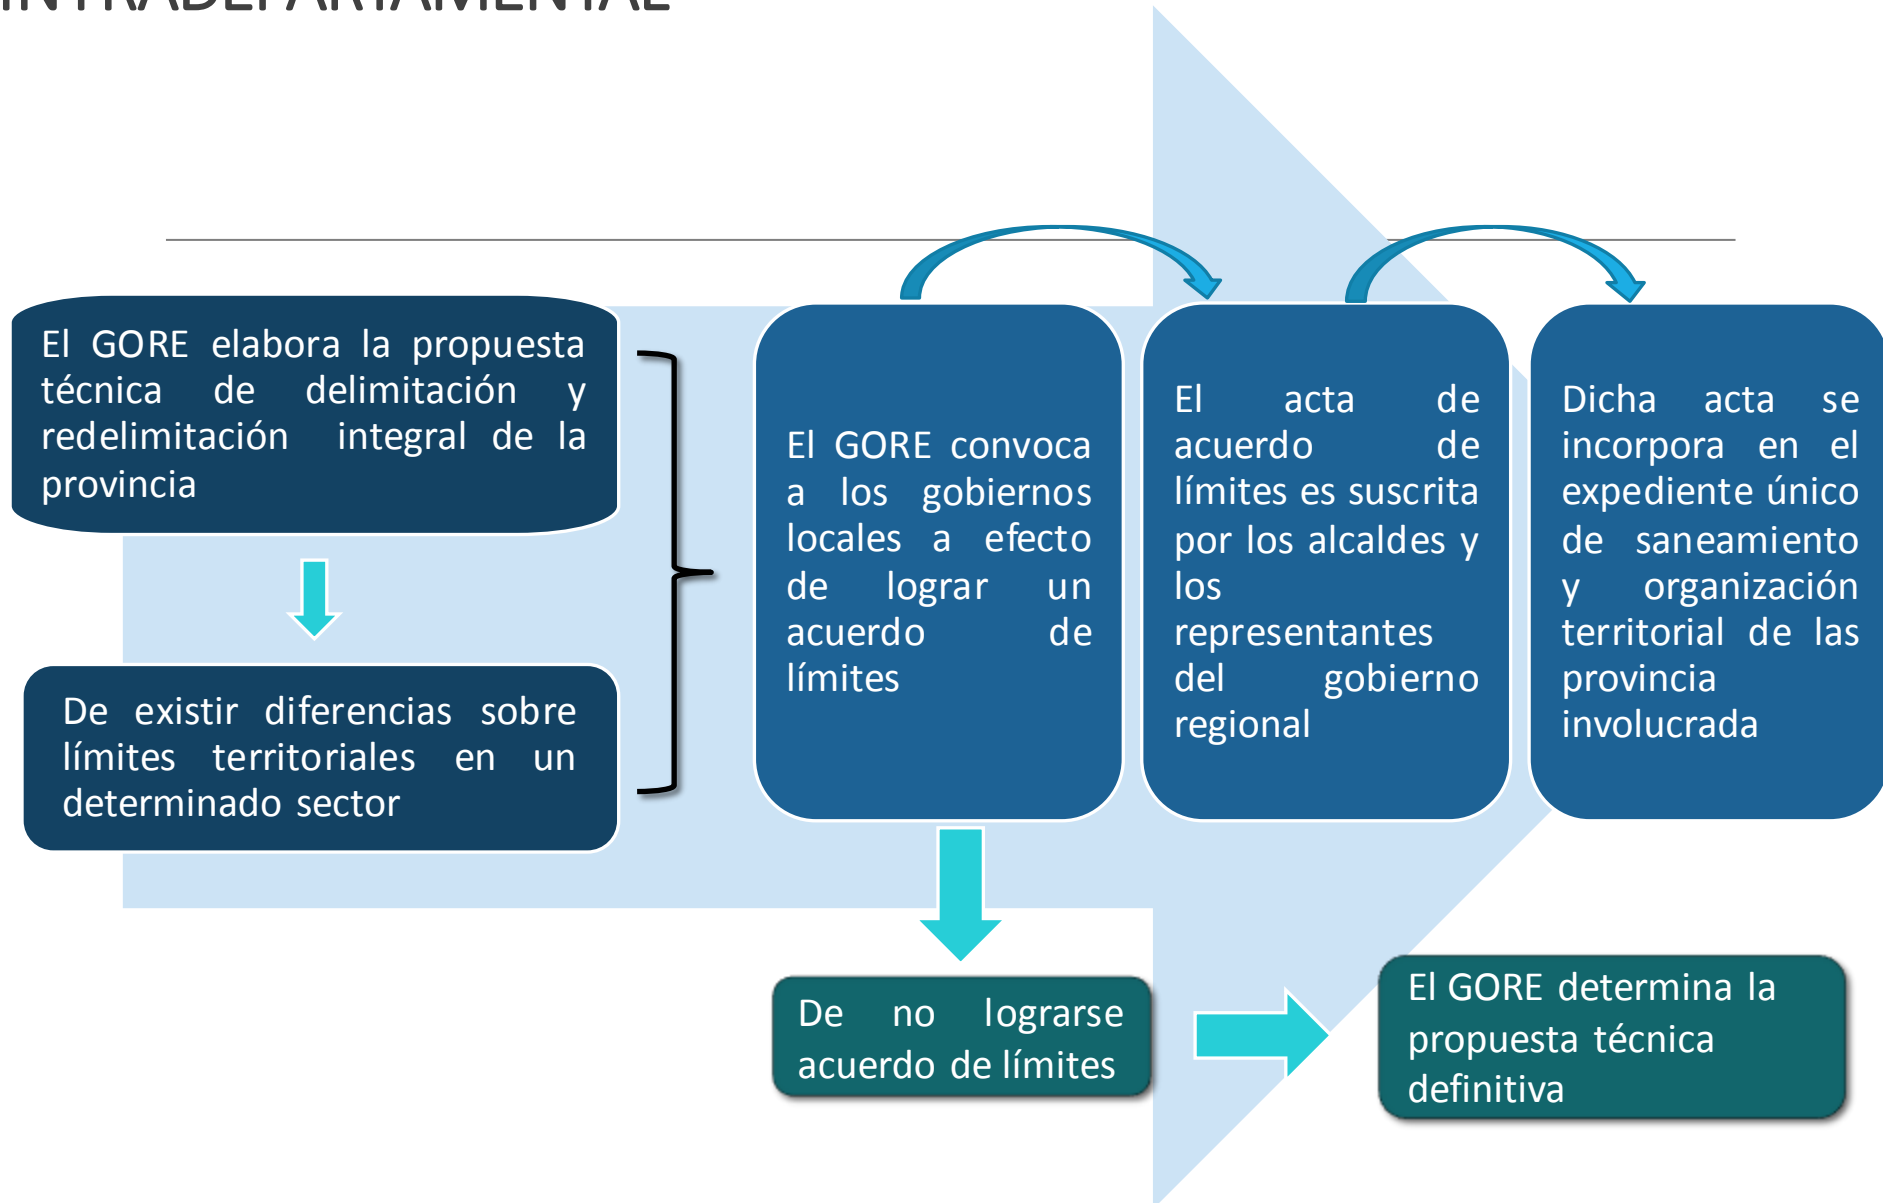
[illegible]

El GORE elabora la propuesta técnica de delimitación y redelimitación integral de la provincia

De existir diferencias sobre límites territoriales en un determinado sector

El GORE convoca a los gobiernos locales a efecto de lograr un acuerdo de límites

El acta de acuerdo de límites es suscrita por los alcaldes y los representantes del gobierno regional

Dicha acta se incorpora en el expediente único de saneamiento y organización territorial de las provincia involucrada

De no lograrse acuerdo de límites

El GORE determina la propuesta técnica definitiva